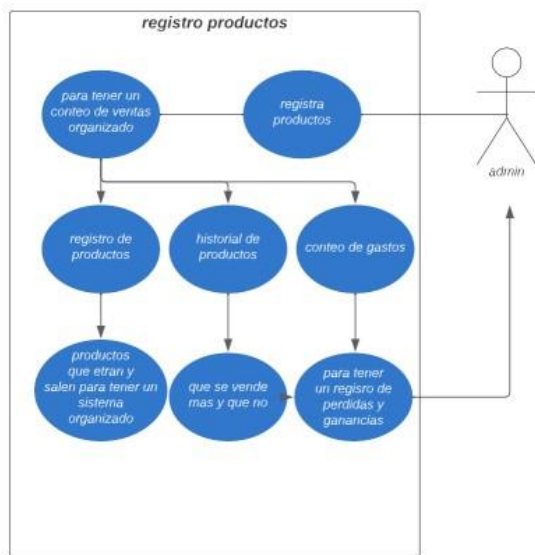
registro productos

para tener un conteo de ventas organizado

registra productos

admin

registro de productos

historial de productos

conteo de gastos

productos que etran y salen para tener un sistema organizado

que se vende mas y que no

para tener un regisro de perdidas y ganancias